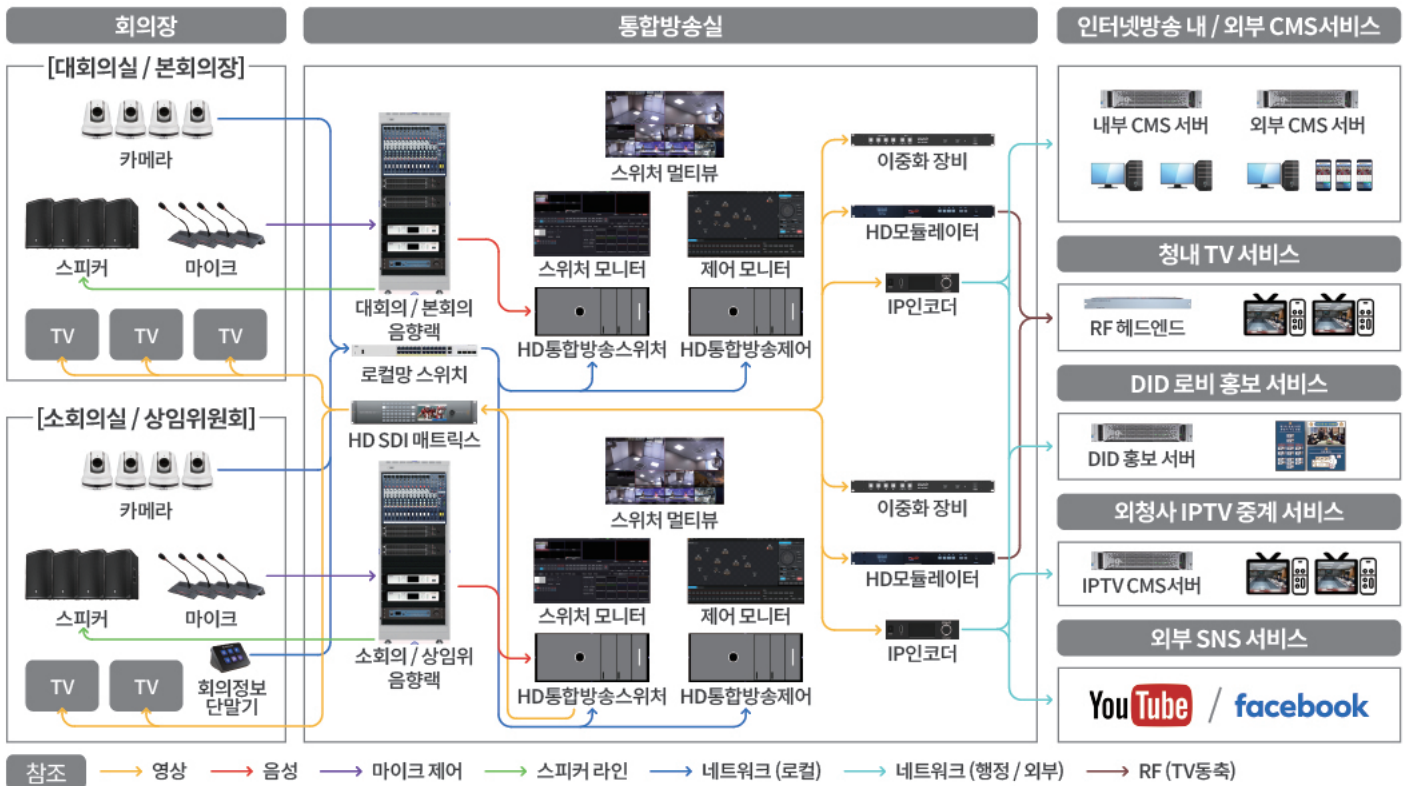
회의장

[대회의실 / 본회의장]

카메라

스피커

마이크

TV TV TV

[소회의실 / 상임위원회]

카메라

스피커

마이크

TV TV

회의정보 단말기

통합방송실

스위처 멀티뷰

스위처 모니터

제어 모니터

대회의 / 본회의 음향랙

HD통합방송스위처

HD통합방송제어

로컬망 스위치

HD SDI 매트릭스

스위처 멀티뷰

스위처 모니터

제어 모니터

소회의 / 상임위 음향랙

HD통합방송스위처

HD통합방송제어

이중화 장비

HD모듈레이터

IP인코더

이중화 장비

HD모듈레이터

IP인코더

인터넷방송 내 / 외부 CMS서비스

내부 CMS 서버

외부 CMS 서버

청내 TV 서비스

RF 헤드엔드

DID 로비 홍보 서비스

DID 홍보 서버

외청사 IPTV 중계 서비스

IPTV CMS서버

외부 SNS 서비스

YouTube / facebook

참조 영상 음성 마이크 제어 스피커 라인 네트워크 (로컬) 네트워크 (행정 / 외부) RF (TV동축)